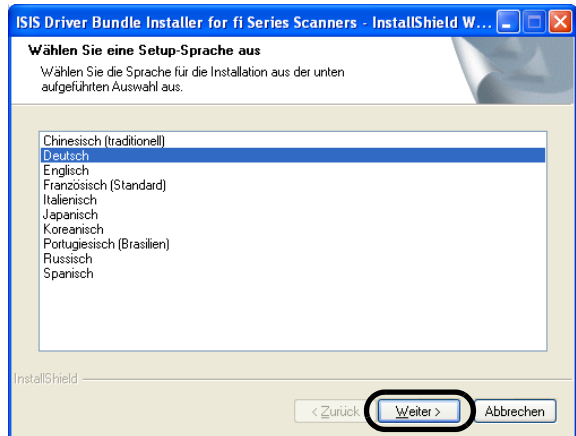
ISIS Driver Bundle Installer for fi Series Scanners - InstallShield W...

Wählen Sie eine Setup-Sprache aus

Wählen Sie die Sprache für die Installation aus der unten aufgeführten Auswahl aus.

Chinesisch (traditionell)
Deutsch
Englisch
Französisch (Standard)
Italienisch
Japanisch
Koreanisch
Portugiesisch (Brasilien)
Russisch
Spanisch

InstallShield

< Zurück
Weiter >
Abbrechen